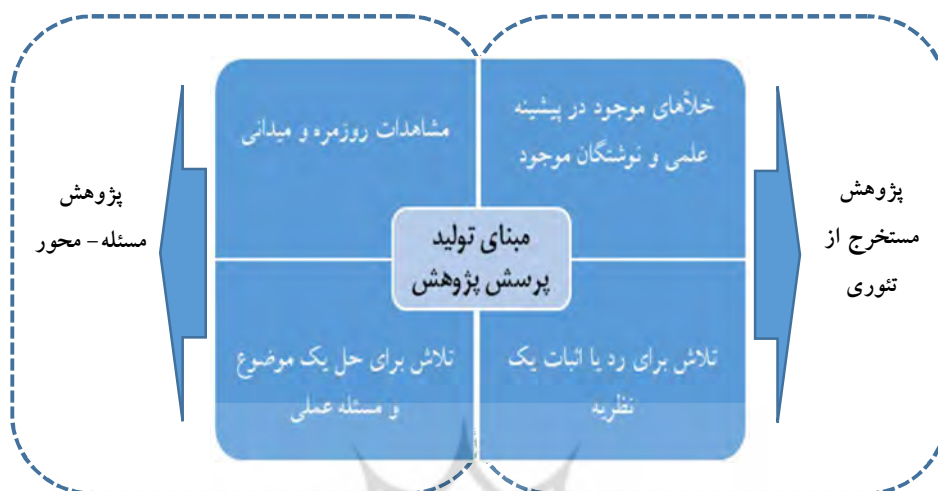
پژوهش
مستخرج از
تئوری

خلأهای موجود در پیشینه علمی و نوشتگان موجود

مشاهدات روزمره و میدانی

مبنای تولید
پرسش پژوهش

تلاش برای رد یا اثبات یک نظریه

تلاش برای حل یک موضوع و مسئله عملی

پژوهش
مسئله – محور